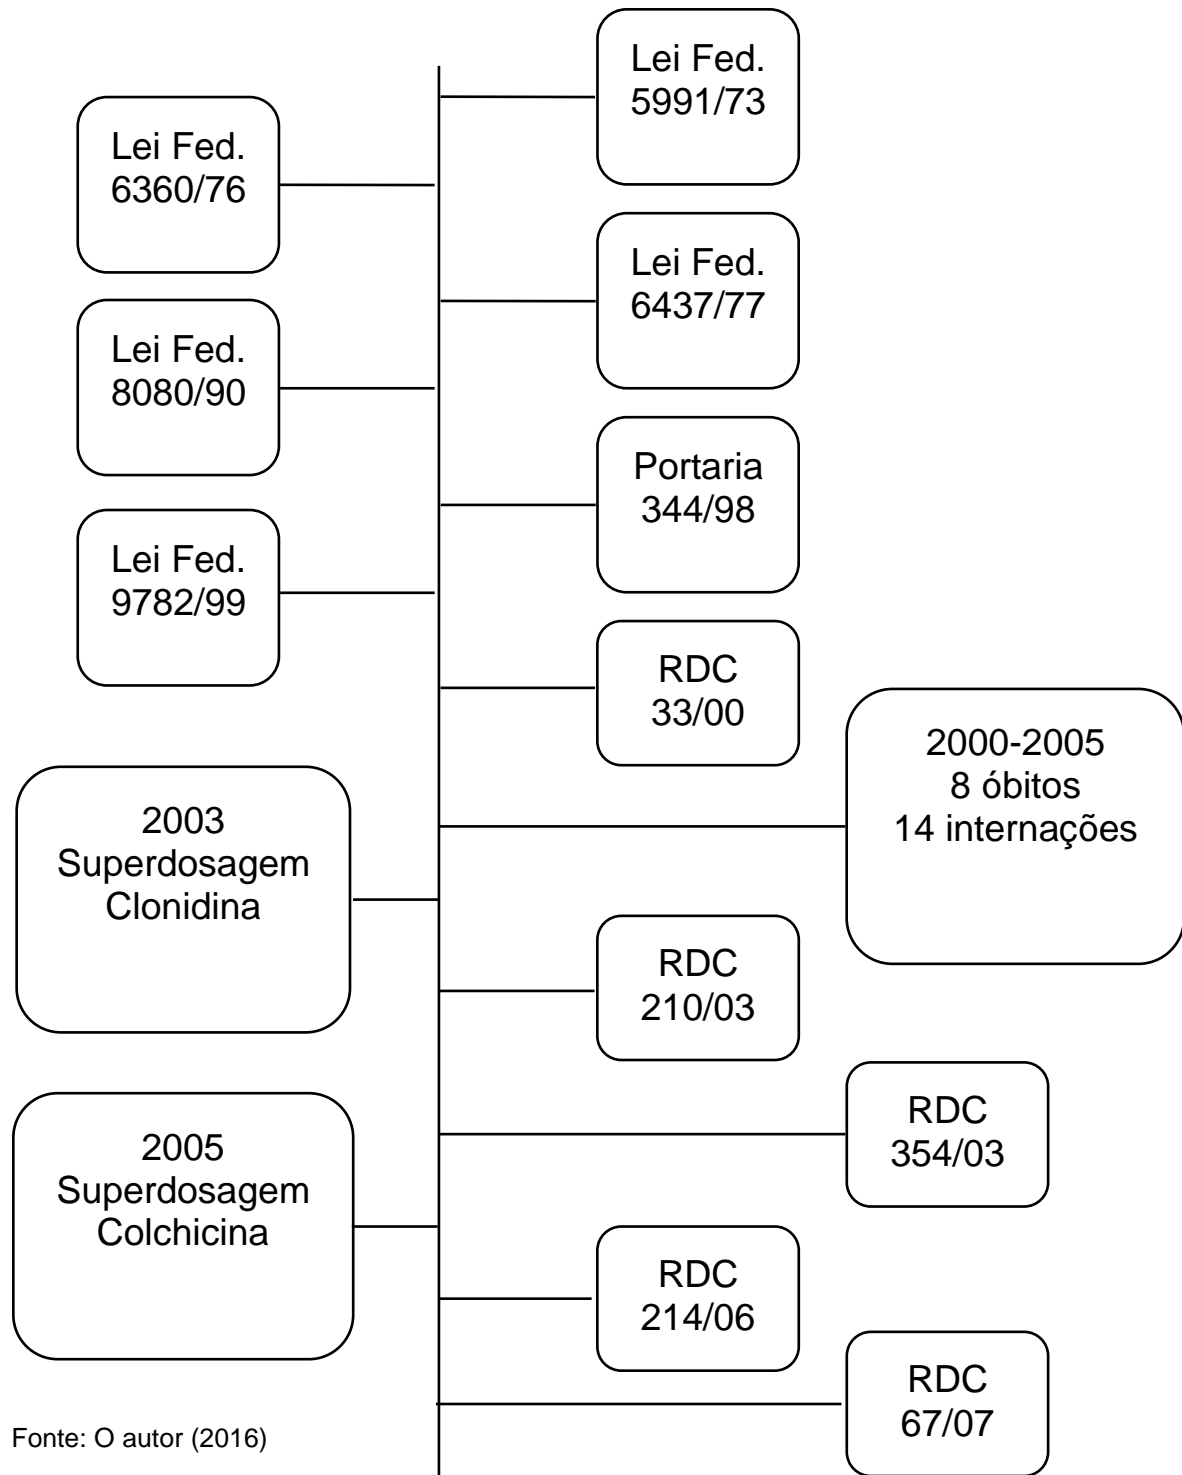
Lei Fed. 5991/73

Lei Fed. 6360/76

Lei Fed. 6437/77

Lei Fed. 8080/90

Portaria 344/98

Lei Fed. 9782/99

RDC 33/00

2000-2005
8 óbitos
14 internações

2003
Superdosagem
Clonidina

RDC 210/03

RDC 354/03

2005
Superdosagem
Colchicina

RDC 214/06

RDC 67/07

Fonte: O autor (2016)